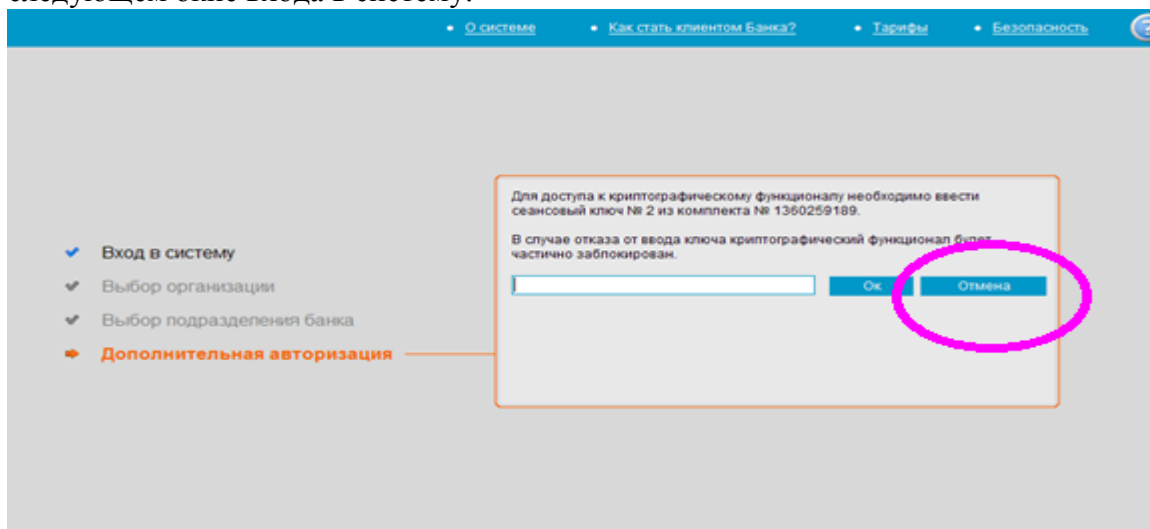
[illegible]

• О системе • Как стать клиентом Банка? • Тарифы • Безопасность

Вход в систему
Выбор организации
Выбор подразделения банка
Дополнительная авторизация

Для доступа к криптографическому функционалу необходимо ввести сеансовый ключ № 2 из комплекта № 1360259189.

В случае отказа от ввода ключа криптографический функционал будет частично заблокирован.

Ок Отмена